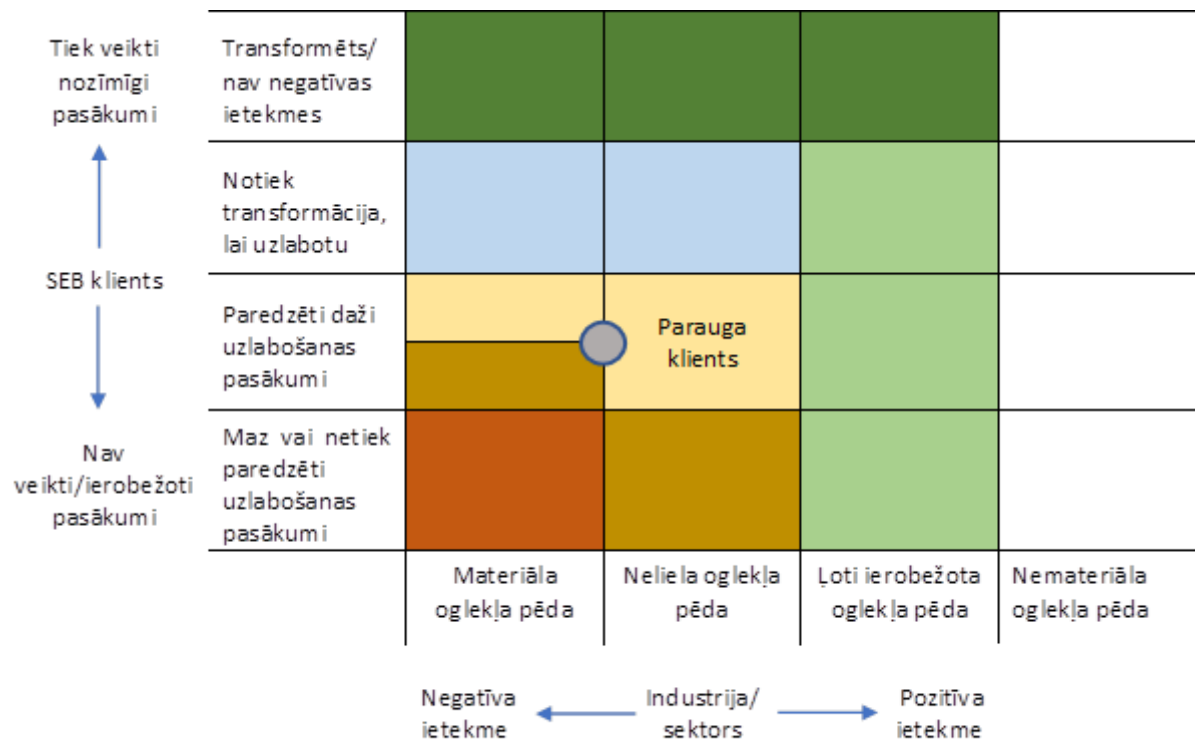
Tiek veikti nozīmīgi pasākumi

SEB klients

Nav veikti/ierobežoti pasākumi

|  |  |  |  |  |
|---|---|---|---|---|
| Transformēts/ nav negatīvas ietekmes |  |  |  |  |
| Notiek transformācija, lai uzlabotu |  |  |  |  |
| Paredzēti daži uzlabošanas pasākumi |  | Parauga klients |  |  |
| Maz vai netiek paredzēti uzlabošanas pasākumi |  |  |  |  |
|  | Materiāla oglekļa pēda | Neliela oglekļa pēda | Ļoti ierobežota oglekļa pēda | Nemateriāla oglekļa pēda |

Negatīva ietekme

Industrija/ sektors

Pozitīva ietekme